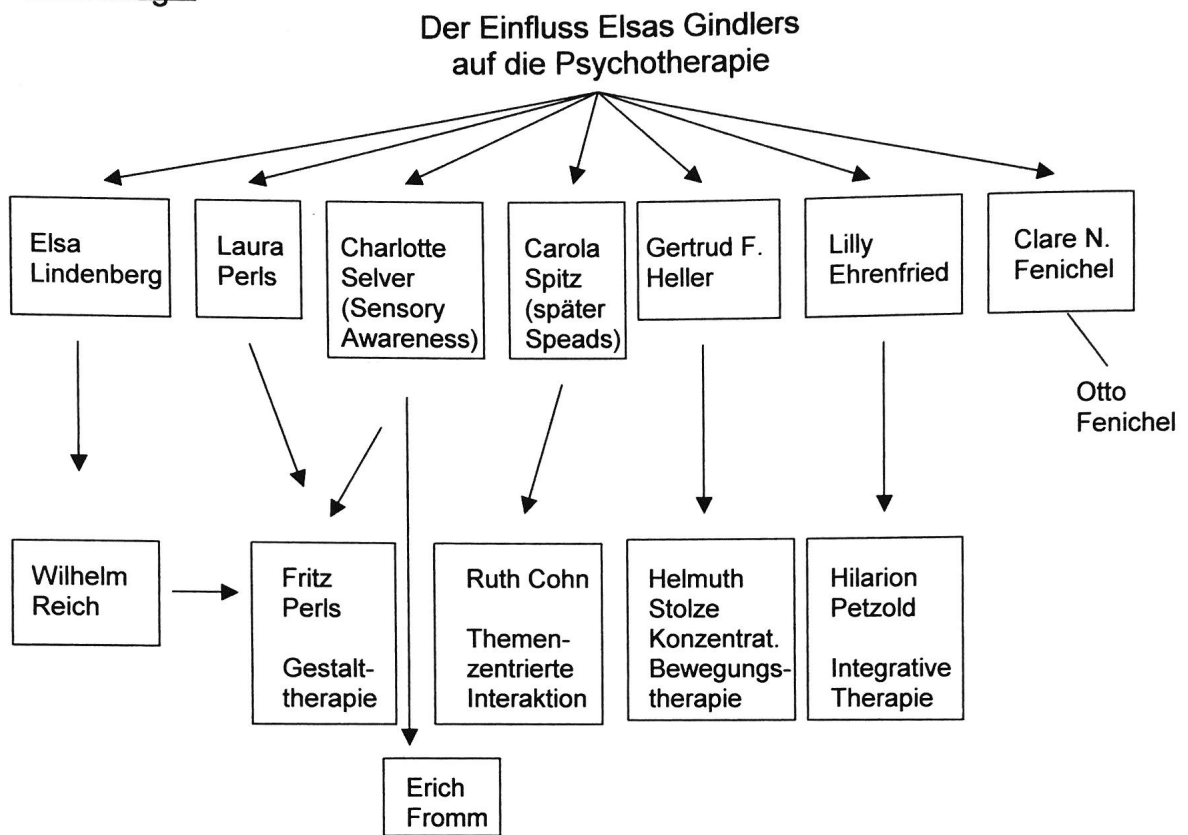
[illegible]

Der Einfluss Elsas Gindlers auf die Psychotherapie

Elsa Lindenberg

Laura Perls

Charlotte Selver (Sensory Awareness)

Carola Spitz (später Speads)

Gertrud F. Heller

Lilly Ehrenfried

Clare N. Fenichel

Otto Fenichel

Wilhelm Reich

Fritz Perls

Gestalttherapie

Ruth Cohn

Themenzentrierte Interaktion

Helmuth Stolze Konzentrat. Bewegungstherapie

Hilarion Petzold

Integrative Therapie

Erich Fromm